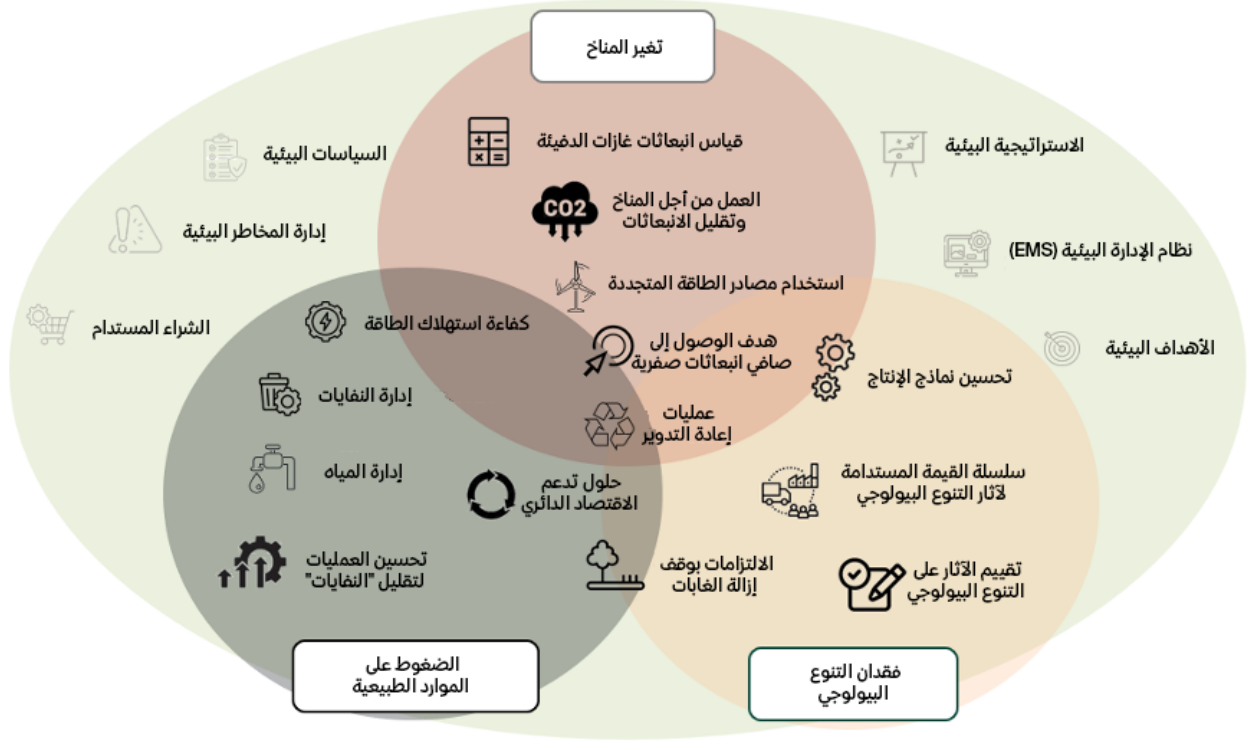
تغير المناخ

السياسات البيئية

قياس انبعاثات غازات الدفيئة

الاستراتيجية البيئية

إدارة المخاطر البيئية

CO2

العمل من أجل المناخ وتقليل الانبعاثات

نظام الإدارة البيئية (EMS)

استخدام مصادر الطاقة المتجددة

الشراء المستدام

كفاءة استهلاك الطاقة

هدف الوصول إلى صافي انبعاثات صفرية

الأهداف البيئية

تحسين نماذج الإنتاج

إدارة النفايات

عمليات إعادة التدوير

إدارة المياه

حلول تدعم الاقتصاد الدائري

سلسلة القيمة المستدامة لآثار التنوع البيولوجي

تحسين العمليات لتقليل "النفايات"

الالتزامات بوقف إزالة الغابات

تقييم الآثار على التنوع البيولوجي

الضغوط على الموارد الطبيعية

فقدان التنوع البيولوجي